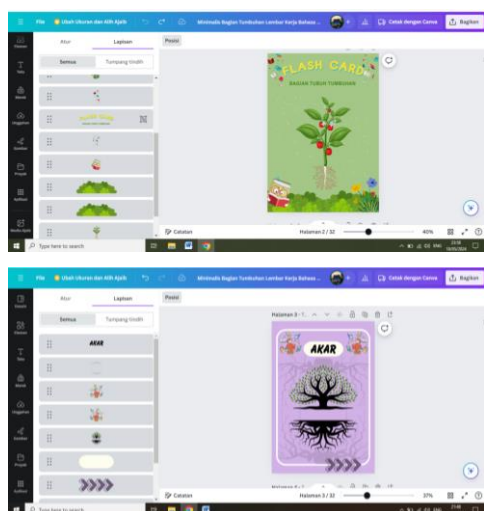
File  Ubah Ukuran dan Ajaib  Minimalis Bagian Tumbuhan Lembar Kerja Bahasa ...  Cetak dengan Canva  Bagikan

Desain
Elemen
Teks
Merek
Unggahan
Gambar
Proyek
Aplikasi
Media Ajaib

Atur  Lapisan
Posisi
Semua  Tumpang tindih

FLASH CARD
BAGIAN TUBUH TUMBUHAN

Catatan  Halaman 2 / 32  40%

Type here to search

File  Ubah Ukuran dan Ajaib  Minimalis Bagian Tumbuhan Lembar Kerja Bahasa ...  Cetak dengan Canva  Bagikan

Desain
Elemen
Teks
Merek
Unggahan
Gambar
Proyek
Aplikasi

Atur  Lapisan
Posisi
Semua  Tumpang tindih
AKAR

Halaman 3 - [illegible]

AKAR

Halaman 4 - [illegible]

Catatan  Halaman 3 / 32  37%

Type here to search